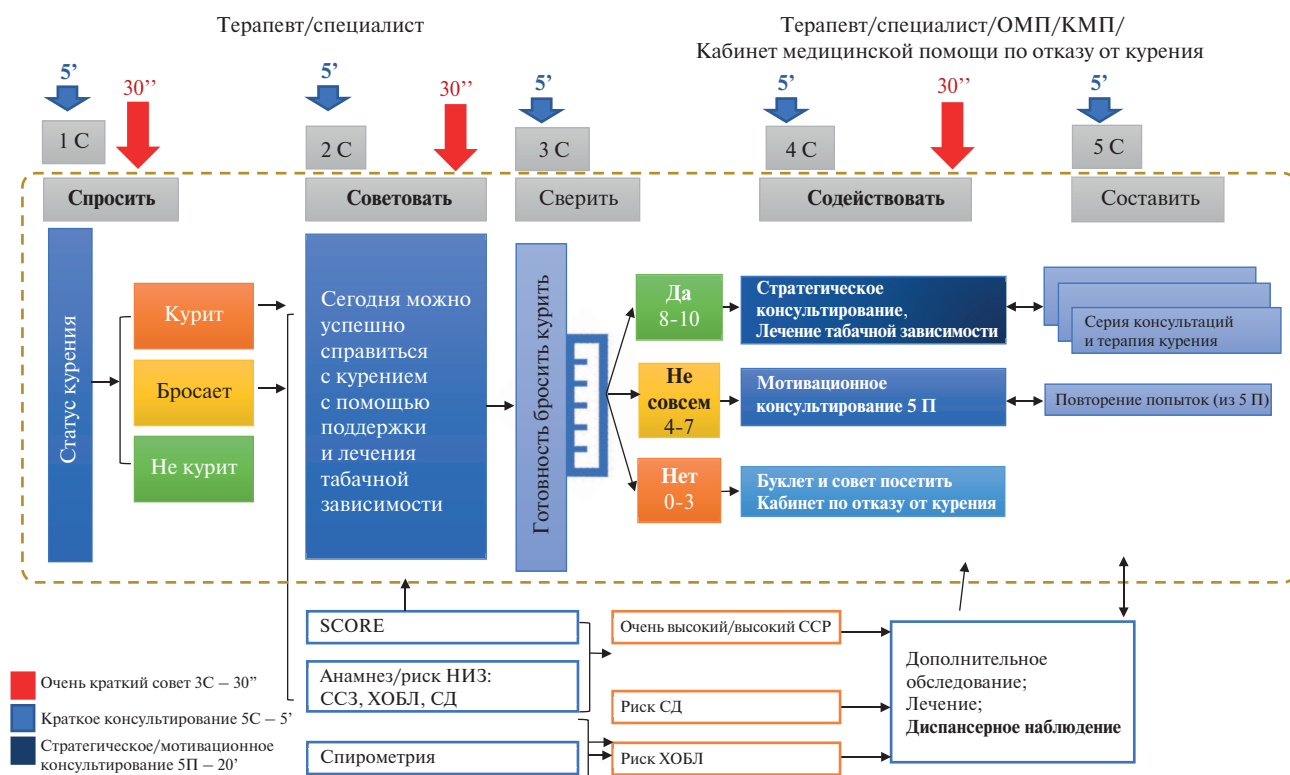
Терапевт/специалист

Терапевт/специалист/ОМП/КМП/
Кабинет медицинской помощи по отказу от курения

5'
30''
1 С
Спросить

5'
30''
2 С
Советовать

5'
3 С
Сверить

5'
30''
4 С
Содействовать

5'
5 С
Составить

Статус курения

Курит
Бросает
Не курит

Сегодня можно успешно справиться с курением с помощью поддержки и лечения табачной зависимости

Готовность бросить курить

Да
8-10

Не совсем
4-7

Нет
0-3

Стратегическое консультирование, Лечение табачной зависимости

Серия консультаций и терапия курения

Мотивационное консультирование 5 П

Повторение попыток (из 5 П)

Буклет и совет посетить Кабинет по отказу от курения

SCORE

Анамнез/риск НИЗ: ССЗ, ХОБЛ, СД

Спирометрия

Очень высокий/высокий ССР

Риск СД

Риск ХОБЛ

Дополнительное обследование;
Лечение;
Диспансерное наблюдение

Очень краткий совет 3С – 30"
Краткое консультирование 5С – 5'
Стратегическое/мотивационное консультирование 5П – 20'